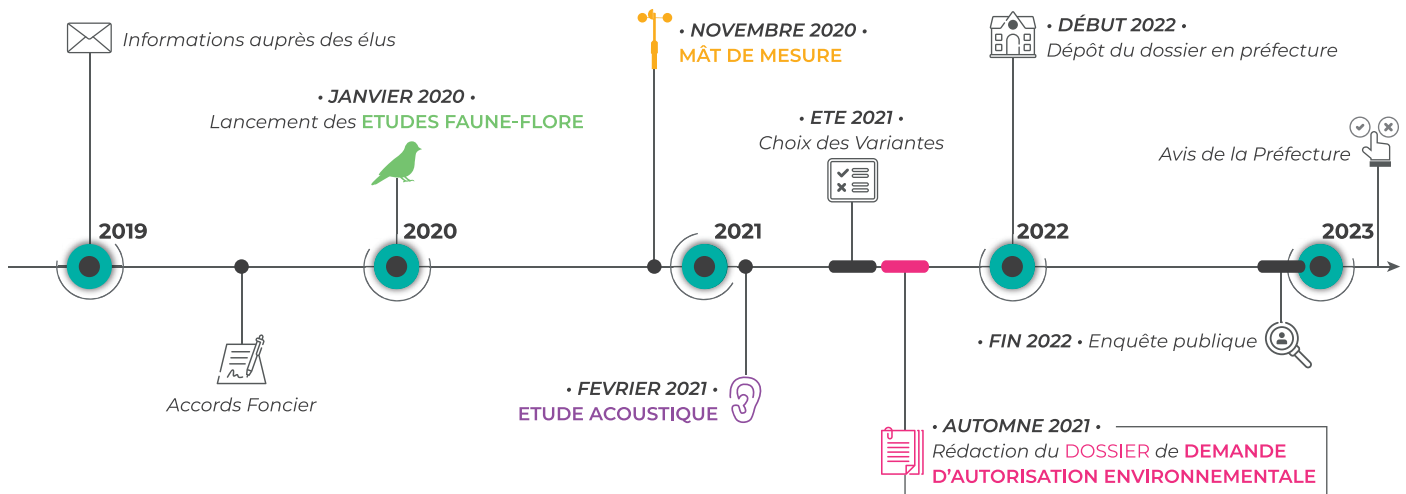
Informations auprès des élus

• NOVEMBRE 2020 •
MÂT DE MESURE

• DÉBUT 2022 •
Dépôt du dossier en préfecture

• JANVIER 2020 •
Lancement des ETUDES FAUNE-FLORE

• ETE 2021 •
Choix des Variantes

Avis de la Préfecture

2019

2020

2021

2022

2023

• FIN 2022 • Enquête publique

Accords Foncier

• FEVRIER 2021 •
ETUDE ACOUSTIQUE

• AUTOMNE 2021 •
Rédaction du DOSSIER de DEMANDE D'AUTORISATION ENVIRONNEMENTALE